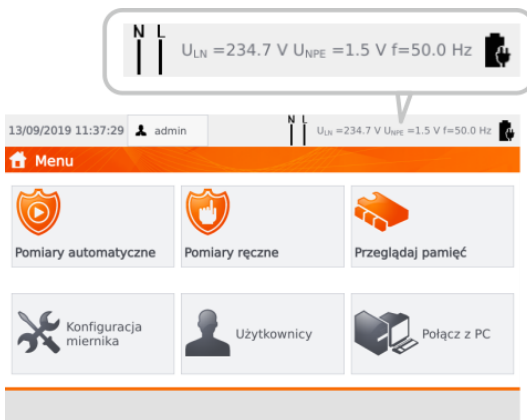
N L
$U_{LN}$ =234.7 V $U_{NPE}$ =1.5 V f=50.0 Hz

13/09/2019 11:37:29 admin
N L
$U_{LN}$ =234.7 V $U_{NPE}$ =1.5 V f=50.0 Hz

Menu

Pomiary automatyczne

Pomiary ręczne

Przeglądaj pamięć

Konfiguracja miernika

Użytkownicy

Połącz z PC